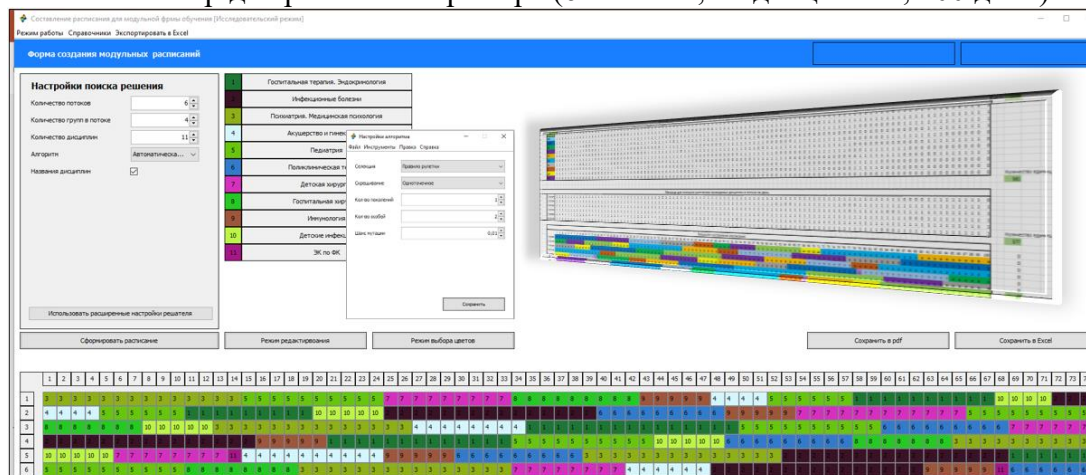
Составление расписания для модульной формы обучения (Исследовательский режим)
Режим работы Справочники Экспортировать в Excel

Форма создания модульных расписаний

Настройки поиска решения
Количество потоков 6
Количество групп в потоке 4
Количество дисциплин 11
Алгоритм Автоматическа...
Названия дисциплин

Использовать расширенные настройки решателя

| 1 | Госпитальная терапия. Эндокринология |
|---|---|
| 2 | Инфекционные болезни |
| 3 | Психиатрия. Медицинская психология |
| 4 | Акушерство и гинек |
| 5 | Педиатрия |
| 6 | Поликлиническая т |
| 7 | Детская хирург |
| 8 | Госпитальная хирур |
| 9 | Иммунология |
| 10 | Детские инфекц |
| 11 | ЭК по ФК |

Настройки алгоритма
Файл Инструменты Правка Справка
Селекция Правило рулетки
Скрещивание Одноточечное
Кол-во поколений 5
Кол-во особей 2
Шанс мутации 0,01
Сохранить

Сформировать расписание
Режим редактирования
Режим выбора цветов
Сохранить в pdf
Сохранить в Excel

1 2 3 4 5 6 7 8 9 10 11 12 13 14 15 16 17 18 19 20 21 22 23 24 25 26 27 28 29 30 31 32 33 34 35 36 37 38 39 40 41 42 43 44 45 46 47 48 49 50 51 52 53 54 55 56 57 58 59 60 61 62 63 64 65 66 67 68 69 70 71 72 73

1 3 3 3 3 3 3 3 3 3 3 3 3 5 5 5 5 5 5 5 5 5 7 7 7 7 7 7 7 7 8 8 8 8 8 8 8 8 9 9 9 9 9 4 4 4 4 5 5 5 5 5 1 1 1 1 1 1 1 10 10 10 10
2 4 4 4 4 5 5 5 5 5 1 1 1 1 1 1 10 10 10 10 10 6 6 6 6 6 6 6 9 9 9 9 9 7 7 7 7 7 7 7 7 7
3 8 8 8 8 8 8 10 10 10 10 10 3 3 3 3 3 3 3 3 3 3 3 3 4 4 4 4 4 4 4 4 5 5 5 5 5 6 6 6 6 6 6 7 7 7 7
4 9 9 9 9 9 1 1 1 1 1 5 5 5 5 5 5 10 10 10 10 10 6 6 6 6 6 6 8 8 8 8 8 8 3 3 3 3 3 3
5 10 10 10 10 7 7 7 7 7 7 7 11 4 4 4 4 4 4 4 4 4 9 9 9 9 9 6 6 6 6 6 6 3 3 3 3 3 3 3 3 3 1 1 1 1 1
6 5 5 5 5 5 5 5 5 5 8 8 8 8 8 8 8 3 3 3 3 3 3 3 3 3 3 3 7 7 7 7 7 4 4 4 4 4 6 6 6 6